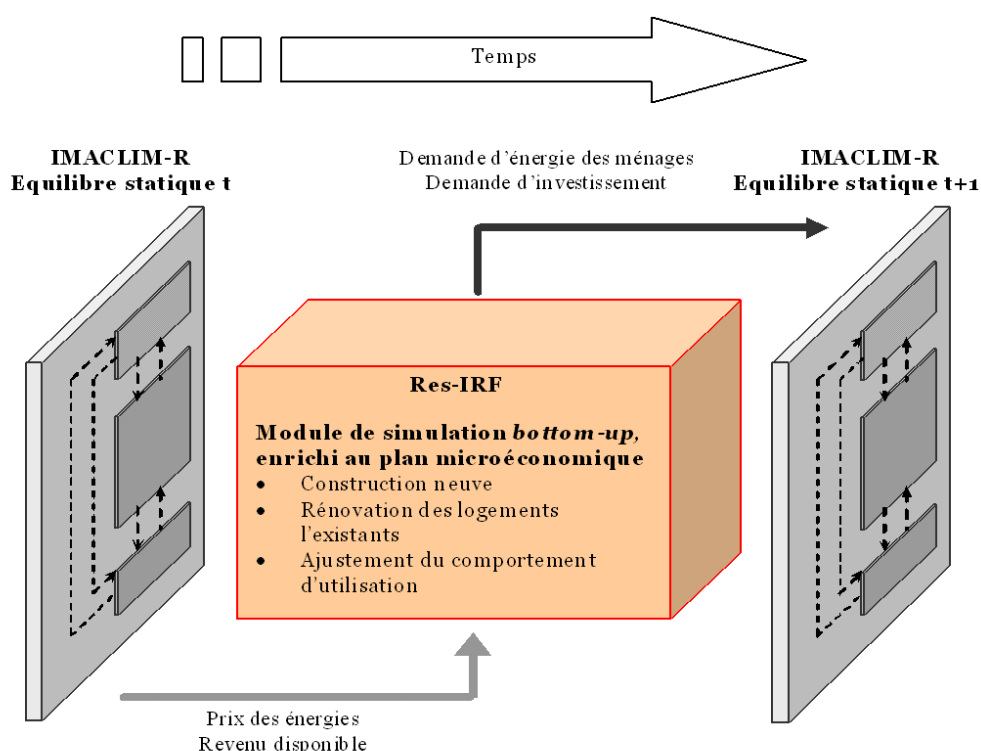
Temps

IMACLIM-R
Equilibre statique t

Demande d'énergie des ménages
Demande d'investissement

IMACLIM-R
Equilibre statique t+1

Res-IRF

Module de simulation *bottom-up*, enrichi au plan microéconomique

- Construction neuve
- Rénovation des logements l'existants
- Ajustement du comportement d'utilisation

Prix des énergies
Revenu disponible